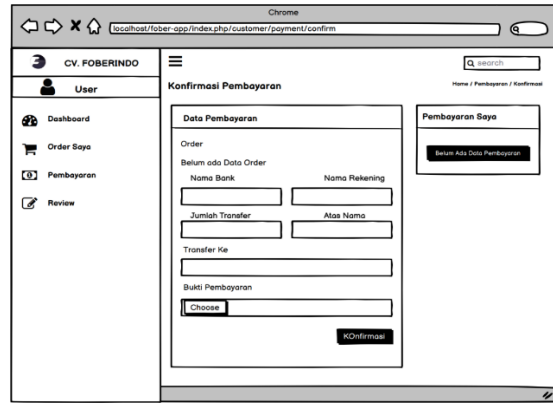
Chrome

localhost/fober-app/index.php/customer/payment/confirm

CV. FOBERINDO

User

Dashboard

Order Saya

Pembayaran

Review

search

Konfirmasi Pembayaran

Home / Pembayaran / Konfirmasi

Data Pembayaran

Order

Belum ada Data Order

Nama Bank

Nama Rekening

Jumlah Transfer

Atas Nama

Transfer Ke

Bukti Pembayaran

Choose

KOnfirmasi

Pembayaran Saya

Belum Ada Data Pembayaran